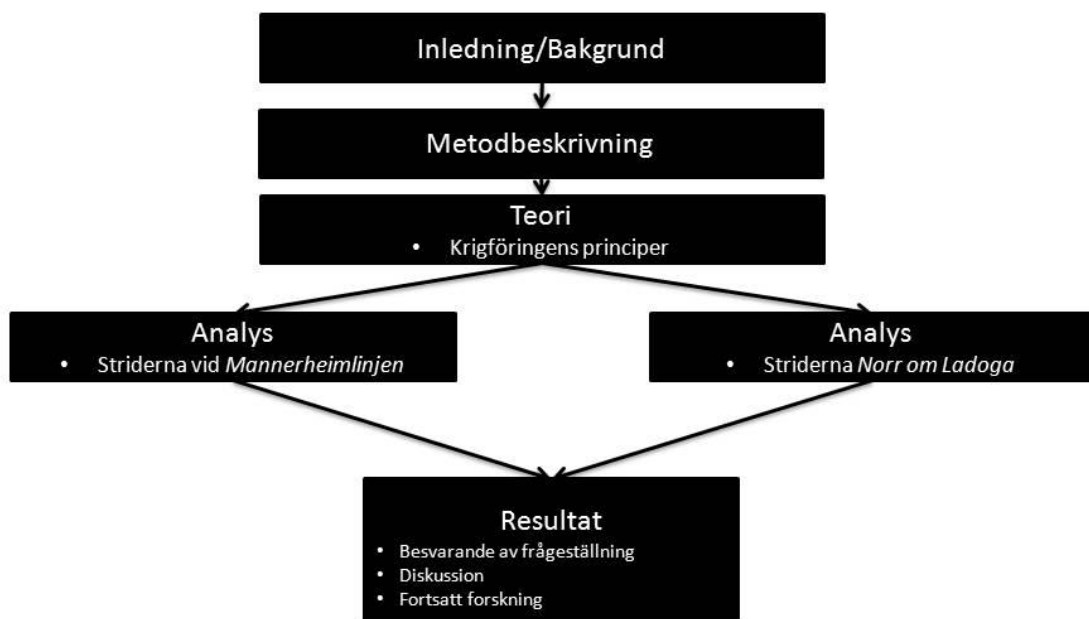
Inledning/Bakgrund

Metodbeskrivning

Teori
• Krigföringens principer

Analys
• Striderna vid *Mannerheimlinjen*

Analys
• Striderna *Norr om Ladoga*

Resultat
• Besvarande av frågeställning
• Diskussion
• Fortsatt forskning